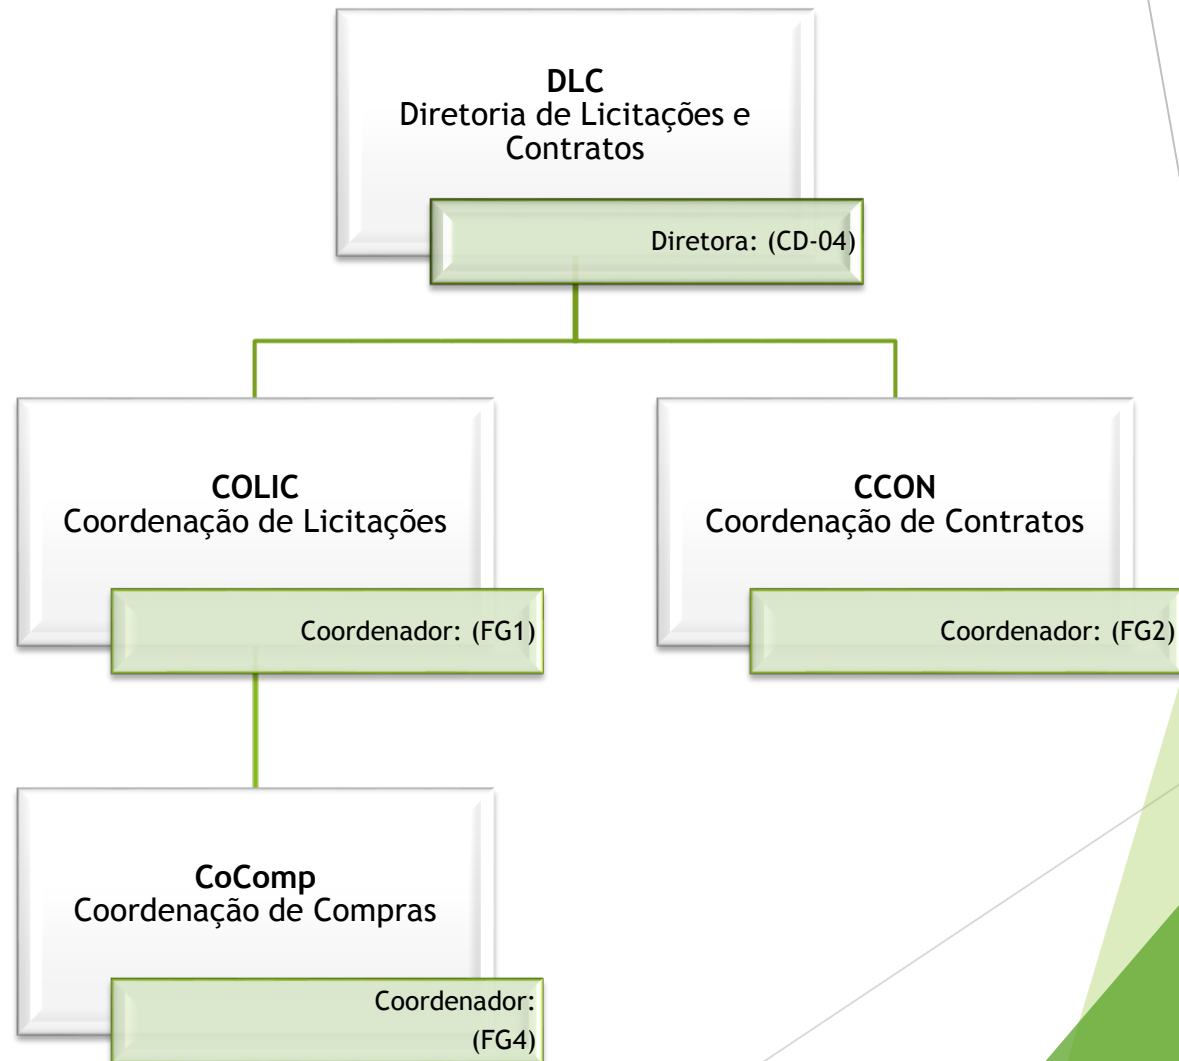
**DLC**
Diretoria de Licitações e Contratos

Diretora: (CD-04)

**COLIC**
Coordenação de Licitações

Coordenador: (FG1)

**CCON**
Coordenação de Contratos

Coordenador: (FG2)

**CoComp**
Coordenação de Compras

Coordenador: (FG4)